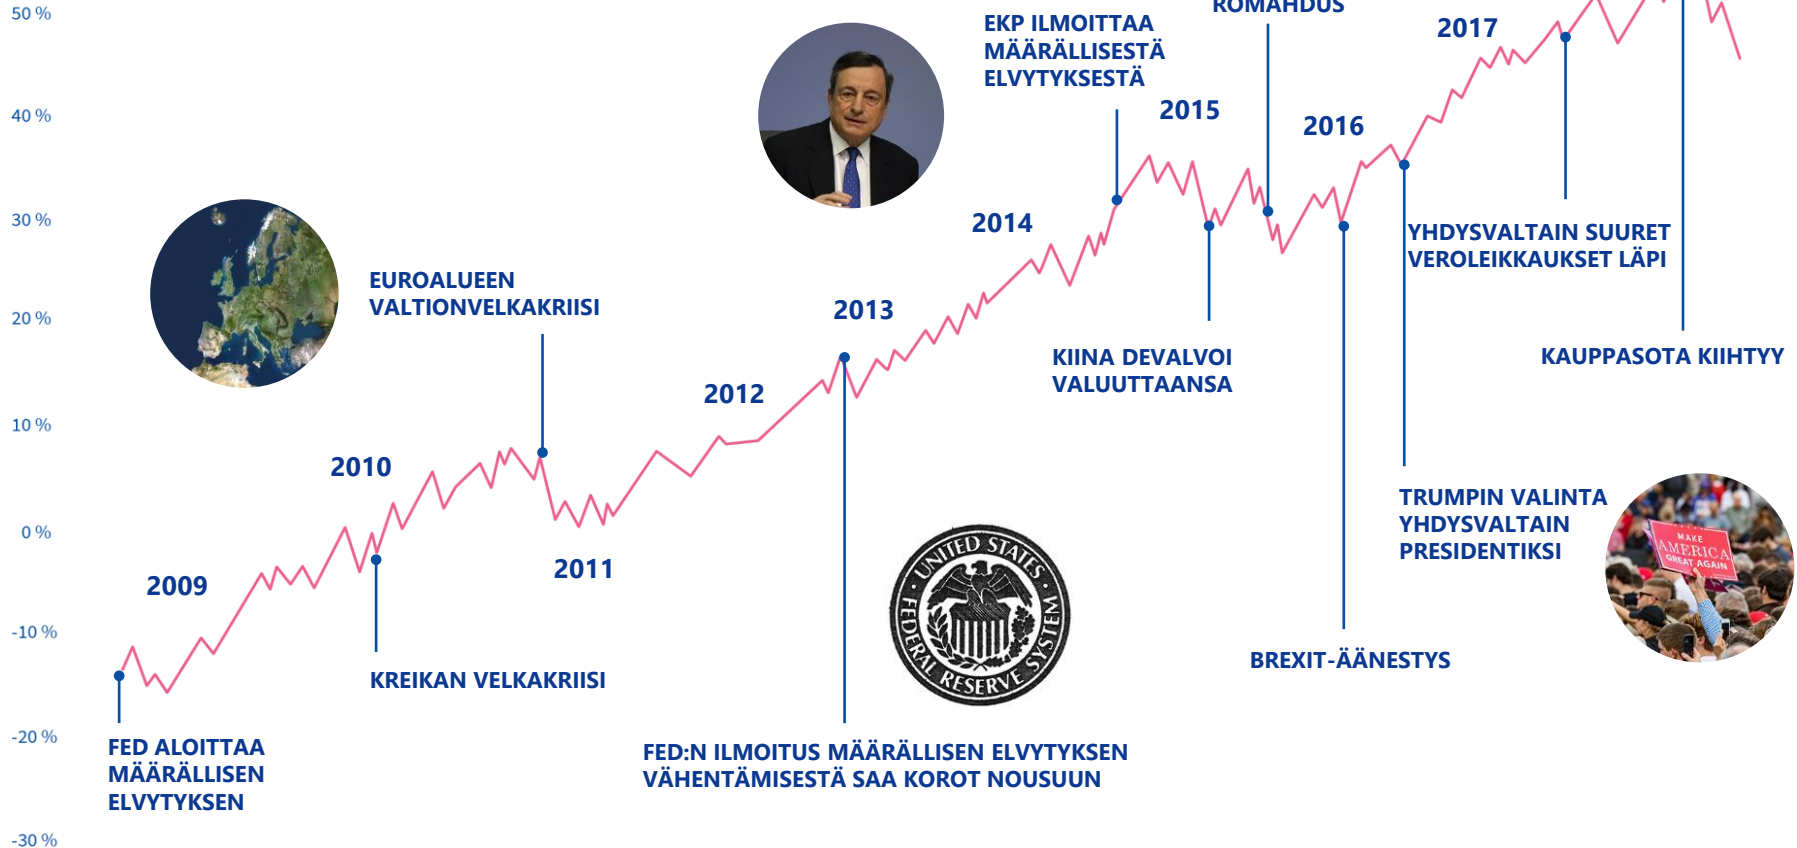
50 %
40 %
30 %
20 %
10 %
0 %
-10 %
-20 %
-30 %

ROMAHDUS

EKP ILMOITTAA MÄÄRÄLLISESTÄ ELVYTYKSESTÄ

2017

2015

2016

2014

YHDYSVALTAIN SUURET VEROLEIKKAUKSET LÄPI

EUROALUEEN VALTIONVELKAKRIISI

2013

KIINA DEVALVOI VALUUTTAANSA

KAUPPASOTA KIIHTYY

2012

2010

2011

2009

TRUMPIN VALINTA YHDYSVALTAIN PRESIDENTIKSI

MAKE AMERICA GREAT AGAIN

UNITED STATES FEDERAL RESERVE SYSTEM

BREXIT-ÄÄNESTYS

KREIKAN VELKAKRIISI

FED ALOITTAA MÄÄRÄLLISEN ELVYTYKSEN

FED:N ILMOITUS MÄÄRÄLLISEN ELVYTYKSEN VÄHENTÄMISESTÄ SAA KOROT NOUSUUN